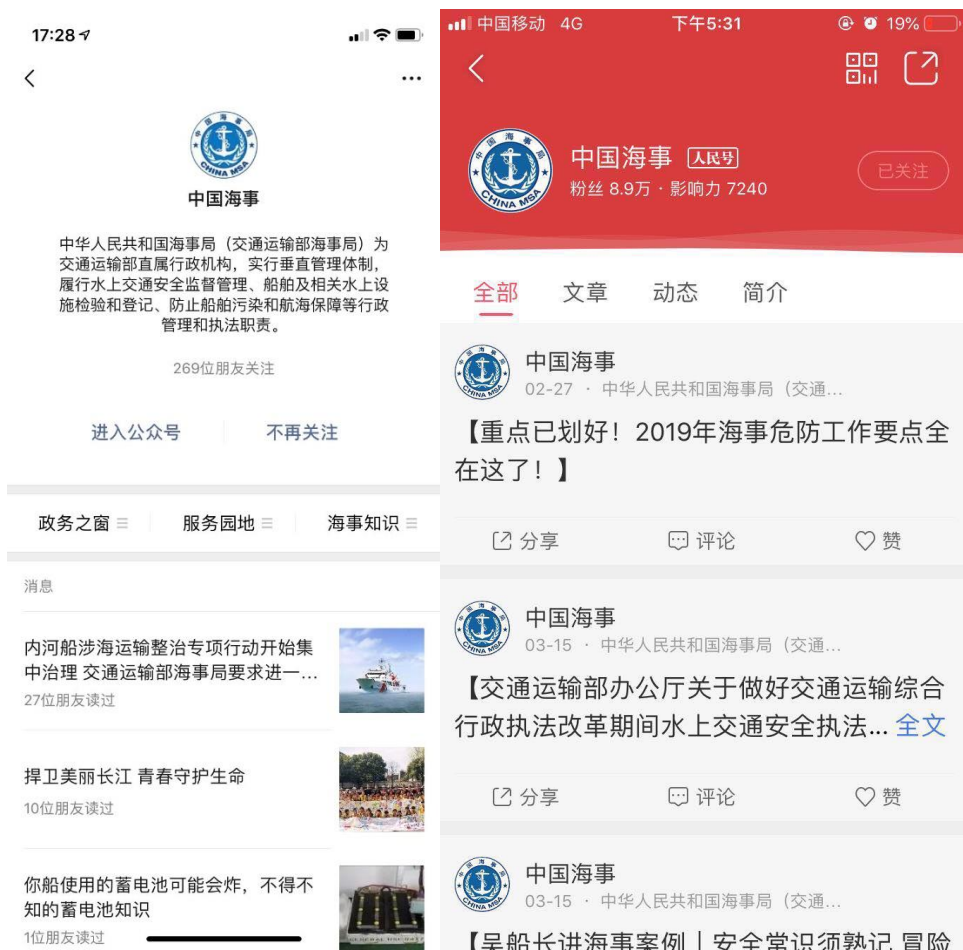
17:28

中国海事

中华人民共和国海事局（交通运输部海事局）为交通运输部直属行政机构，实行垂直管理体制，履行水上交通安全监督管理、船舶及相关水上设施检验和登记、防止船舶污染和航海保障等行政管理和执法职责。

269位朋友关注

进入公众号 不再关注

政务之窗 服务园地 海事知识

消息

内河船涉海运输整治专项行动开始集中治理 交通运输部海事局要求进一…
27位朋友读过

捍卫美丽长江 青春守护生命
10位朋友读过

你船使用的蓄电池可能会炸，不得不知的蓄电池知识
1位朋友读过

中国移动 4G 下午5:31 19%

中国海事 人民号
粉丝 8.9万 · 影响力 7240
已关注

全部 文章 动态 简介

中国海事
02-27 · 中华人民共和国海事局（交通…
【重点已划好！2019年海事危防工作要点全在这了！】
分享 评论 赞

中国海事
03-15 · 中华人民共和国海事局（交通…
【交通运输部办公厅关于做好交通运输综合行政执法改革期间水上交通安全执法… 全文
分享 评论 赞

中国海事
03-15 · 中华人民共和国海事局（交通…
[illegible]